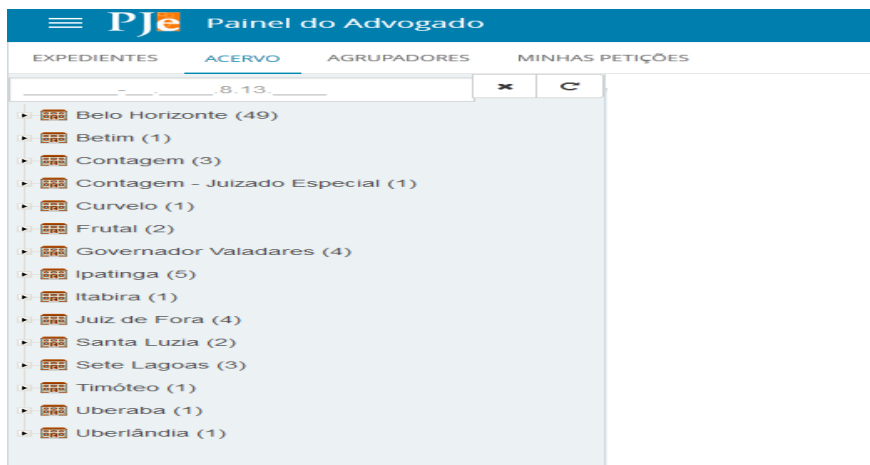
PJe Painel do Advogado

EXPEDIENTES ACERVO AGRUPADORES MINHAS PETIÇÕES

_______-__.____.8.13.____

Belo Horizonte (49)
Betim (1)
Contagem (3)
Contagem - Juizado Especial (1)
Curvelo (1)
Frutal (2)
Governador Valadares (4)
Ipatinga (5)
Itabira (1)
Juiz de Fora (4)
Santa Luzia (2)
Sete Lagoas (3)
Timóteo (1)
Uberaba (1)
Uberlândia (1)